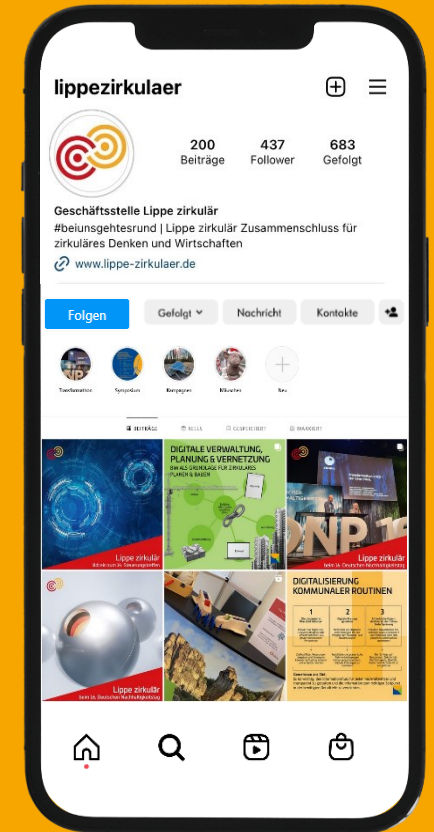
lippezirkulaer

200
Beiträge

437
Follower

683
Gefolgt

Geschäftsstelle Lippe zirkulär
#beiunsgehtesrund | Lippe zirkulär Zusammenschluss für zirkuläres Denken und Wirtschaften
www.lippe-zirkulaer.de

Folgen
Gefolgt
Nachricht
Kontakte

Transformation
Symposium
Kampagnen
Nikolaus
Neu

BEITRÄGE
REELS
GESPEICHERT
MARKIERT

Lippe zirkulär
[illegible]

DIGITALE VERWALTUNG, PLANUNG & VERNETZUNG
BIM ALS GRUNDLAGE FÜR ZIRKULÄRES PLANEN & BAUEN

Lippe zirkulär
beim 16. Deutschen Nachhaltigkeitstag

Lippe zirkulär
beim 16. Deutschen Nachhaltigkeitstag

DIGITALISIERUNG KOMMUNALER ROUTINEN
1
2
3